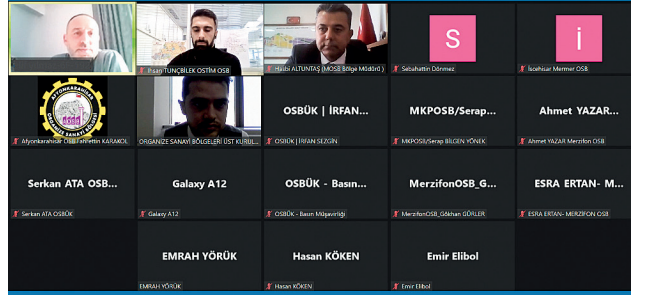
İhsan TUNÇBİLEK OSTİM OSB

Haldi ALTUNTAŞ (MOSB Bölge Müdürü)

S

Sebahattin Dönmez

İ

İscehisar Mermer OSB

AFYONKARAHİSAR ORGANİZE SANAYİ BÖLGESİ

Afyonkarahisar OSB Fahrettin KARAKOL

ORGANİZE SANAYİ BÖLGELERİ ÜST KURUL...

OSBÜK | İRFAN...

OSBÜK | İRFAN SEZGİN

MKPOSB/Serap...

MKPOSB/Serap BİLGEN YÖNEK

Ahmet YAZAR...

Ahmet YAZAR Merzifon OSB

Serkan ATA OSB...

Serkan ATA OSBÜK

Galaxy A12

Galaxy A12

OSBÜK - Basın...

OSBÜK - Basın Müşavirliği

MerzifonOSB_G...

MerzifonOSB_Gökhan GÜRLER

ESRA ERTAN- M...

ESRA ERTAN- MERZİFON OSB

EMRAH YÖRÜK

EMRAH YÖRÜK

Hasan KÖKEN

Hasan KÖKEN

Emir Elibol

Emir Elibol